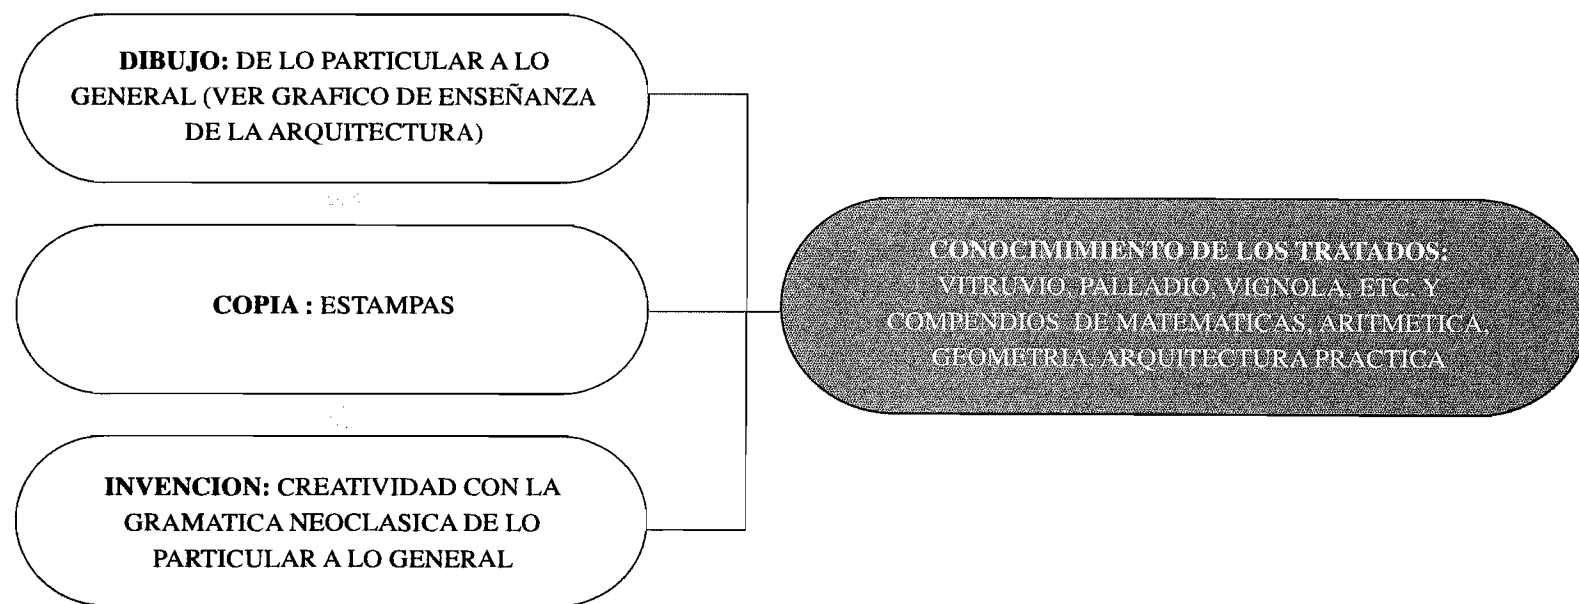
DIBUJO: DE LO PARTICULAR A LO GENERAL (VER GRAFICO DE ENSEÑANZA DE LA ARQUITECTURA)

COPIA : ESTAMPAS

INVENCION: CREATIVIDAD CON LA GRAMATICA NEOCLASICA DE LO PARTICULAR A LO GENERAL

CONOCIMIMIENTO DE LOS TRATADOS: VITRUVIO, PALLADIO, VIGNOLA, ETC. Y COMPENDIOS DE MATEMATICAS, ARITMETICA, GEOMETRIA, ARQUITECTURA PRACTICA